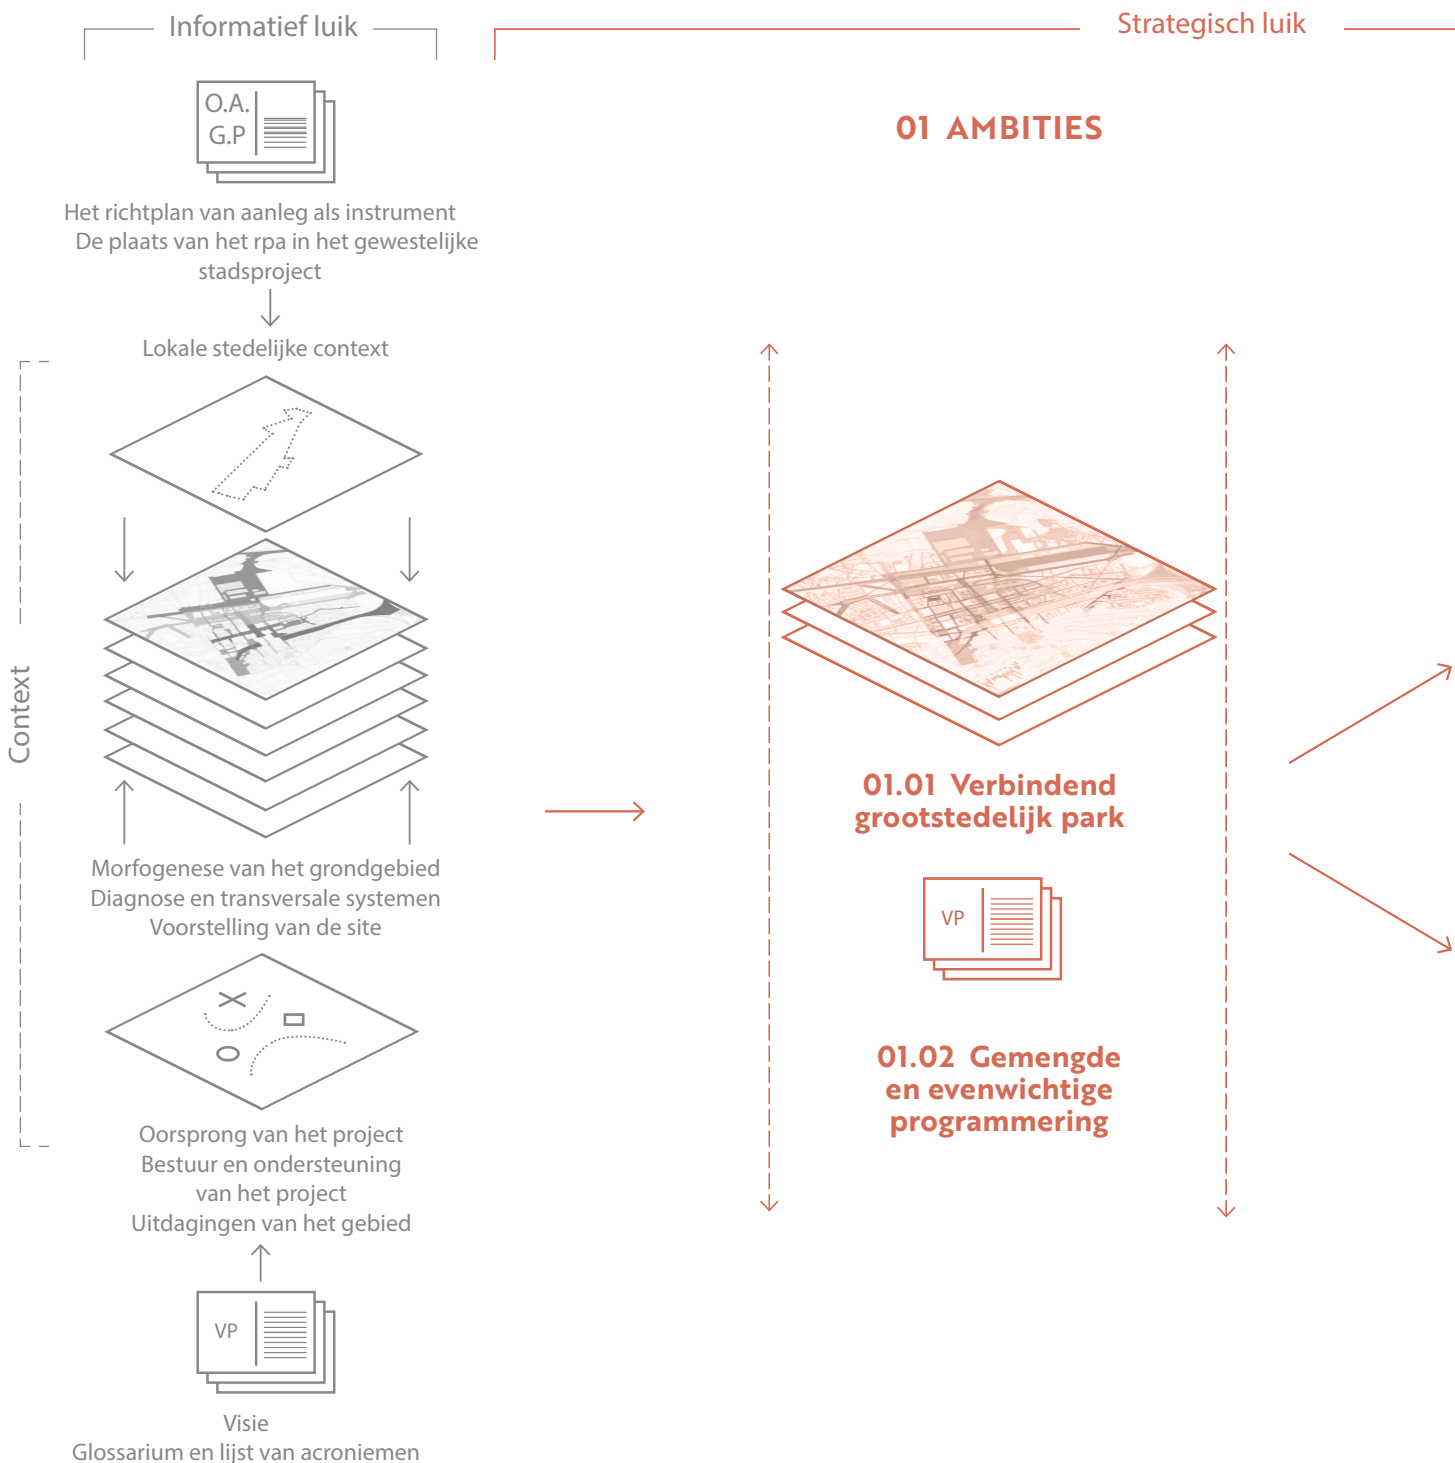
Informatief luik

Strategisch luik

O.A.
G.P

Het richtplan van aanleg als instrument
De plaats van het rpa in het gewestelijke stadsproject

Lokale stedelijke context

Context

Morfogenese van het grondgebied
Diagnose en transversale systemen
Voorstelling van de site

Oorsprong van het project
Bestuur en ondersteuning van het project
Uitdagingen van het gebied

VP

Visie
Glossarium en lijst van acroniemen

01 AMBITIES

01.01 Verbindend grootstedelijk park

VP

01.02 Gemengde en evenwichtige programmering